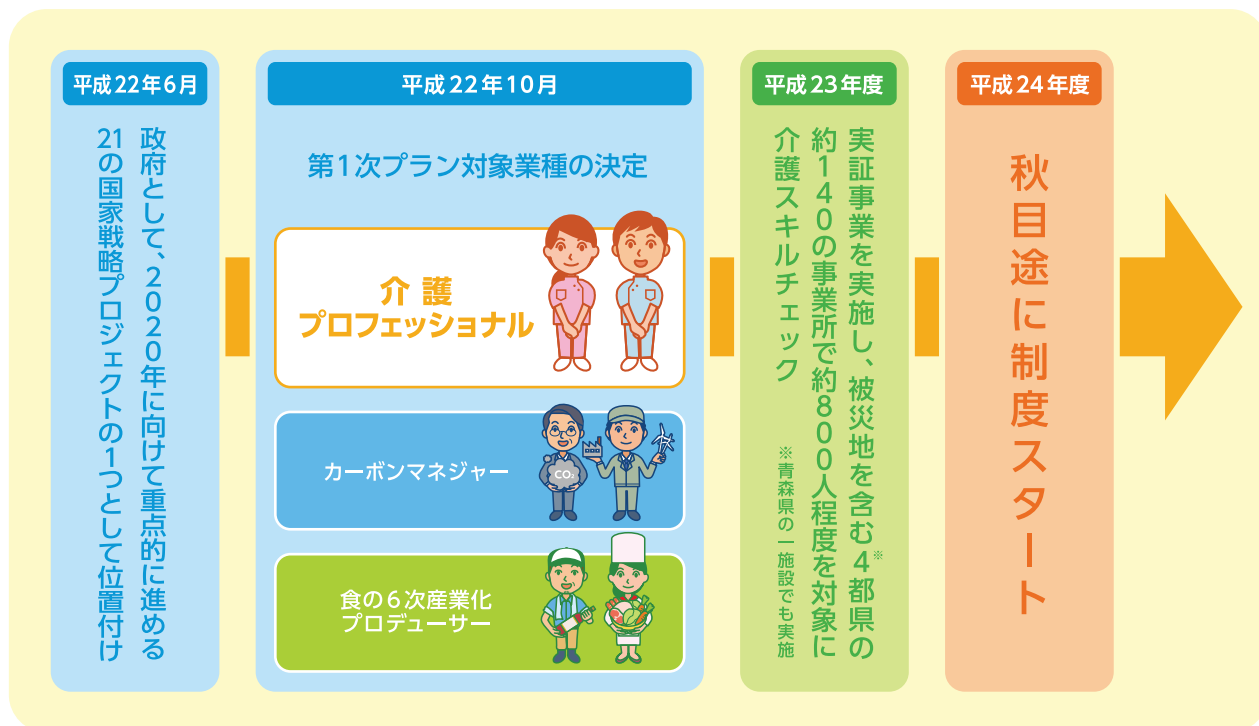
平成22年6月

政府として、2020年に向けて重点的に進める21の国家戦略プロジェクトの1つとして位置付け

平成22年10月

第1次プラン対象業種の決定

介護
プロフェッショナル

カーボンマネジャー

$CO_2$

食の6次産業化
プロデューサー

平成23年度

実証事業を実施し、被災地を含む4都県※の約140の事業所で約800人程度を対象に介護スキルチェック

※青森県の一施設でも実施

平成24年度

秋目途に制度スタート